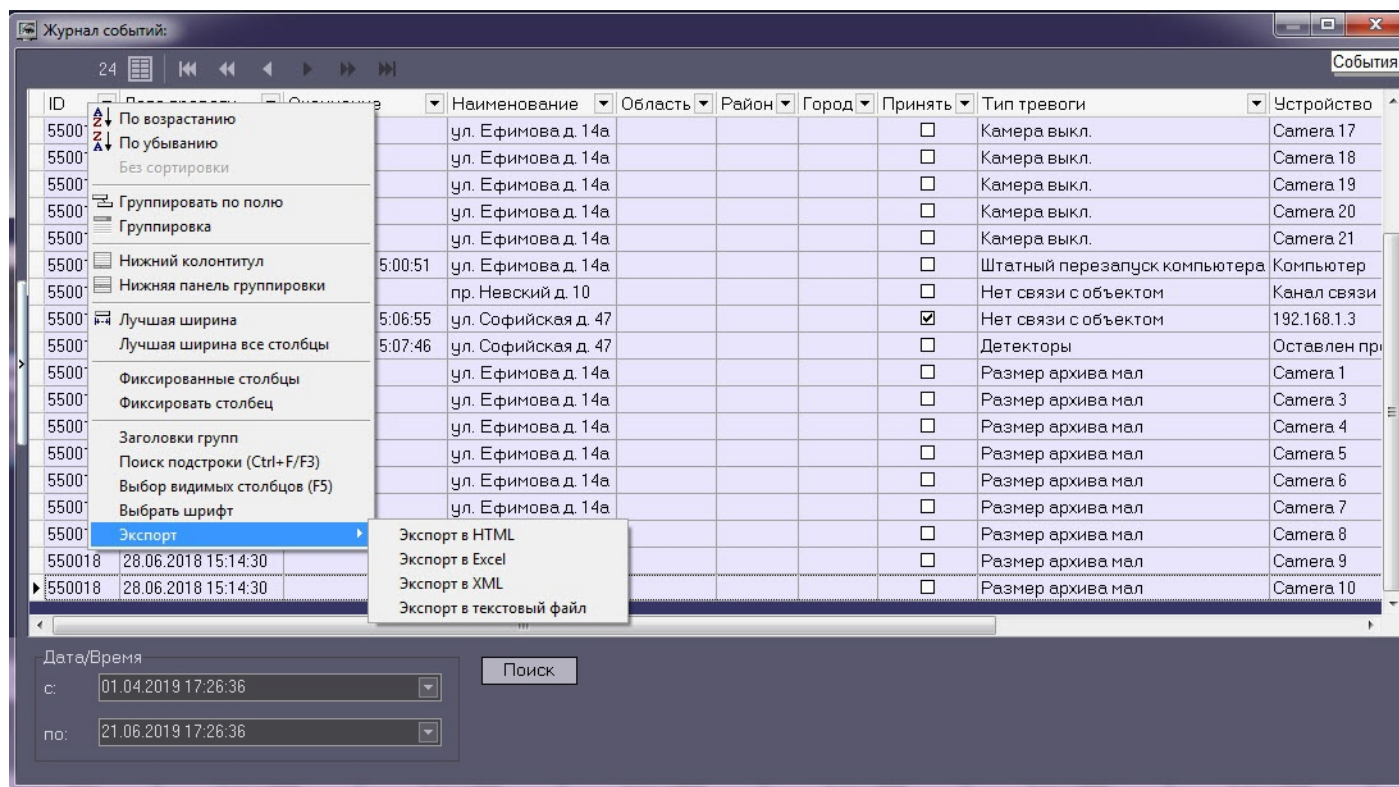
Журнал событий:

24

События

По возрастанию
По убыванию
Без сортировки
Группировать по полю
Группировка
Нижний колонтитул
Нижняя панель группировки
Лучшая ширина
Лучшая ширина все столбцы
Фиксированные столбцы
Фиксировать столбец
Заголовки групп
Поиск подстроки (Ctrl+F/F3)
Выбор видимых столбцов (F5)
Выбрать шрифт
Экспорт

Экспорт в HTML
Экспорт в Excel
Экспорт в XML
Экспорт в текстовый файл

| ID | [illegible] | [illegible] | Наименование | Область | Район | Город | Принять | Тип тревоги | Устройство |
|---|---|---|---|---|---|---|---|---|---|
| 5500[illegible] | | | ул. Ефимова д. 14а | | | | ☐ | Камера выкл. | Camera 17 |
| 5500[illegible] | | | ул. Ефимова д. 14а | | | | ☐ | Камера выкл. | Camera 18 |
| 5500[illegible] | | | ул. Ефимова д. 14а | | | | ☐ | Камера выкл. | Camera 19 |
| 5500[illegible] | | | ул. Ефимова д. 14а | | | | ☐ | Камера выкл. | Camera 20 |
| 5500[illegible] | | | ул. Ефимова д. 14а | | | | ☐ | Камера выкл. | Camera 21 |
| 5500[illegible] | | 5:00:51 | ул. Ефимова д. 14а | | | | ☐ | Штатный перезапуск компьютера | Компьютер |
| 5500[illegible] | | | пр. Невский д. 10 | | | | ☐ | Нет связи с объектом | Канал связи |
| 5500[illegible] | | 5:06:55 | ул. Софийская д. 47 | | | | ☑ | Нет связи с объектом | 192.168.1.3 |
| 5500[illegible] | | 5:07:46 | ул. Софийская д. 47 | | | | ☐ | Детекторы | Оставлен пр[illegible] |
| 5500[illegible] | | | ул. Ефимова д. 14а | | | | ☐ | Размер архива мал | Camera 1 |
| 5500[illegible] | | | ул. Ефимова д. 14а | | | | ☐ | Размер архива мал | Camera 3 |
| 5500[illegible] | | | ул. Ефимова д. 14а | | | | ☐ | Размер архива мал | Camera 4 |
| 5500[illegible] | | | ул. Ефимова д. 14а | | | | ☐ | Размер архива мал | Camera 5 |
| 5500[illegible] | | | ул. Ефимова д. 14а | | | | ☐ | Размер архива мал | Camera 6 |
| 5500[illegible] | | | ул. Ефимова д. 14а | | | | ☐ | Размер архива мал | Camera 7 |
| 5500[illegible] | | | | | | | ☐ | Размер архива мал | Camera 8 |
| 550018 | 28.06.2018 15:14:30 | | | | | | ☐ | Размер архива мал | Camera 9 |
| 550018 | 28.06.2018 15:14:30 | | | | | | ☐ | Размер архива мал | Camera 10 |

Дата/Время
с: 01.04.2019 17:26:36
по: 21.06.2019 17:26:36
Поиск